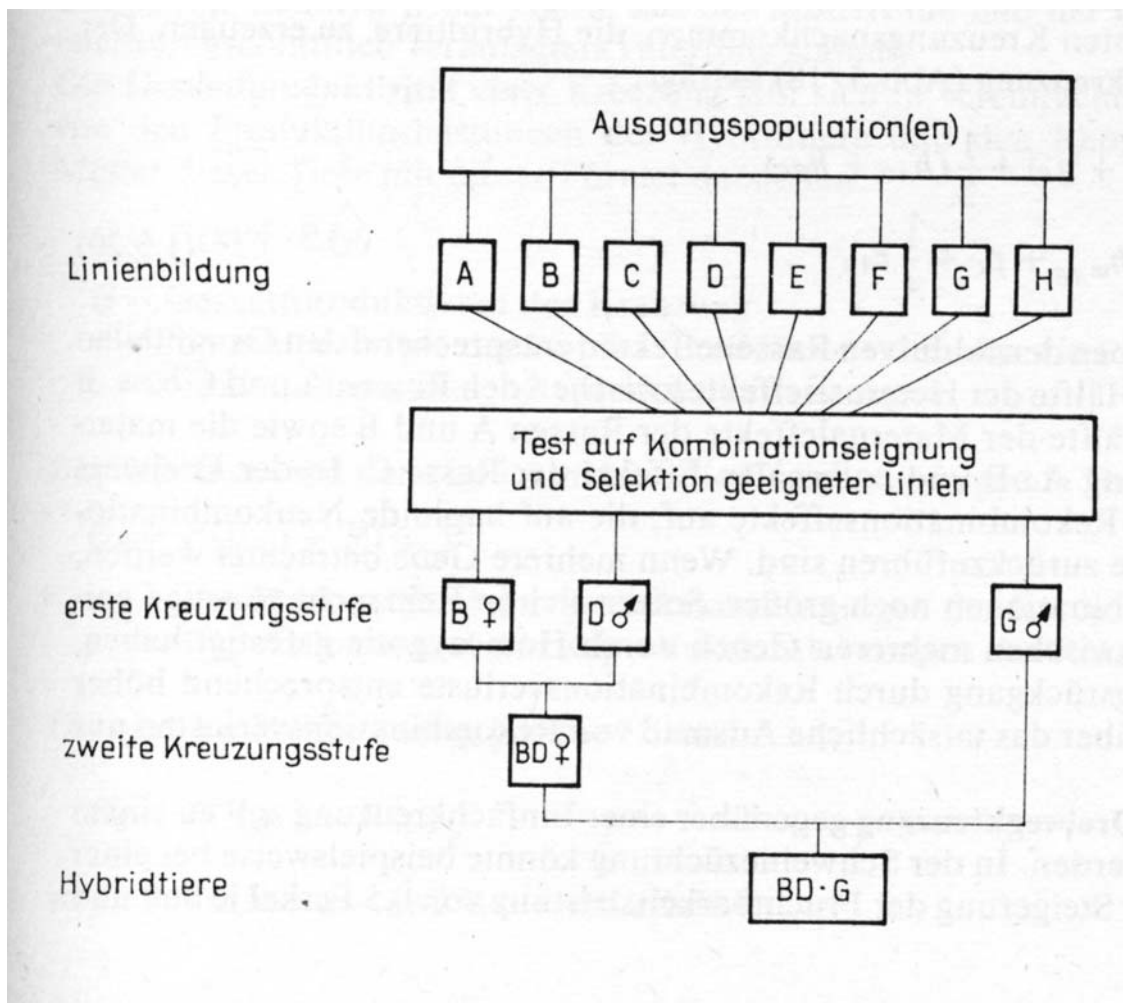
Ausgangspopulation(en)

Linienbildung

A B C D E F G H

Test auf Kombinationseignung und Selektion geeigneter Linien

erste Kreuzungsstufe

B ♀ D ♂ G ♂

zweite Kreuzungsstufe

BD ♀

Hybridtiere

BD · G